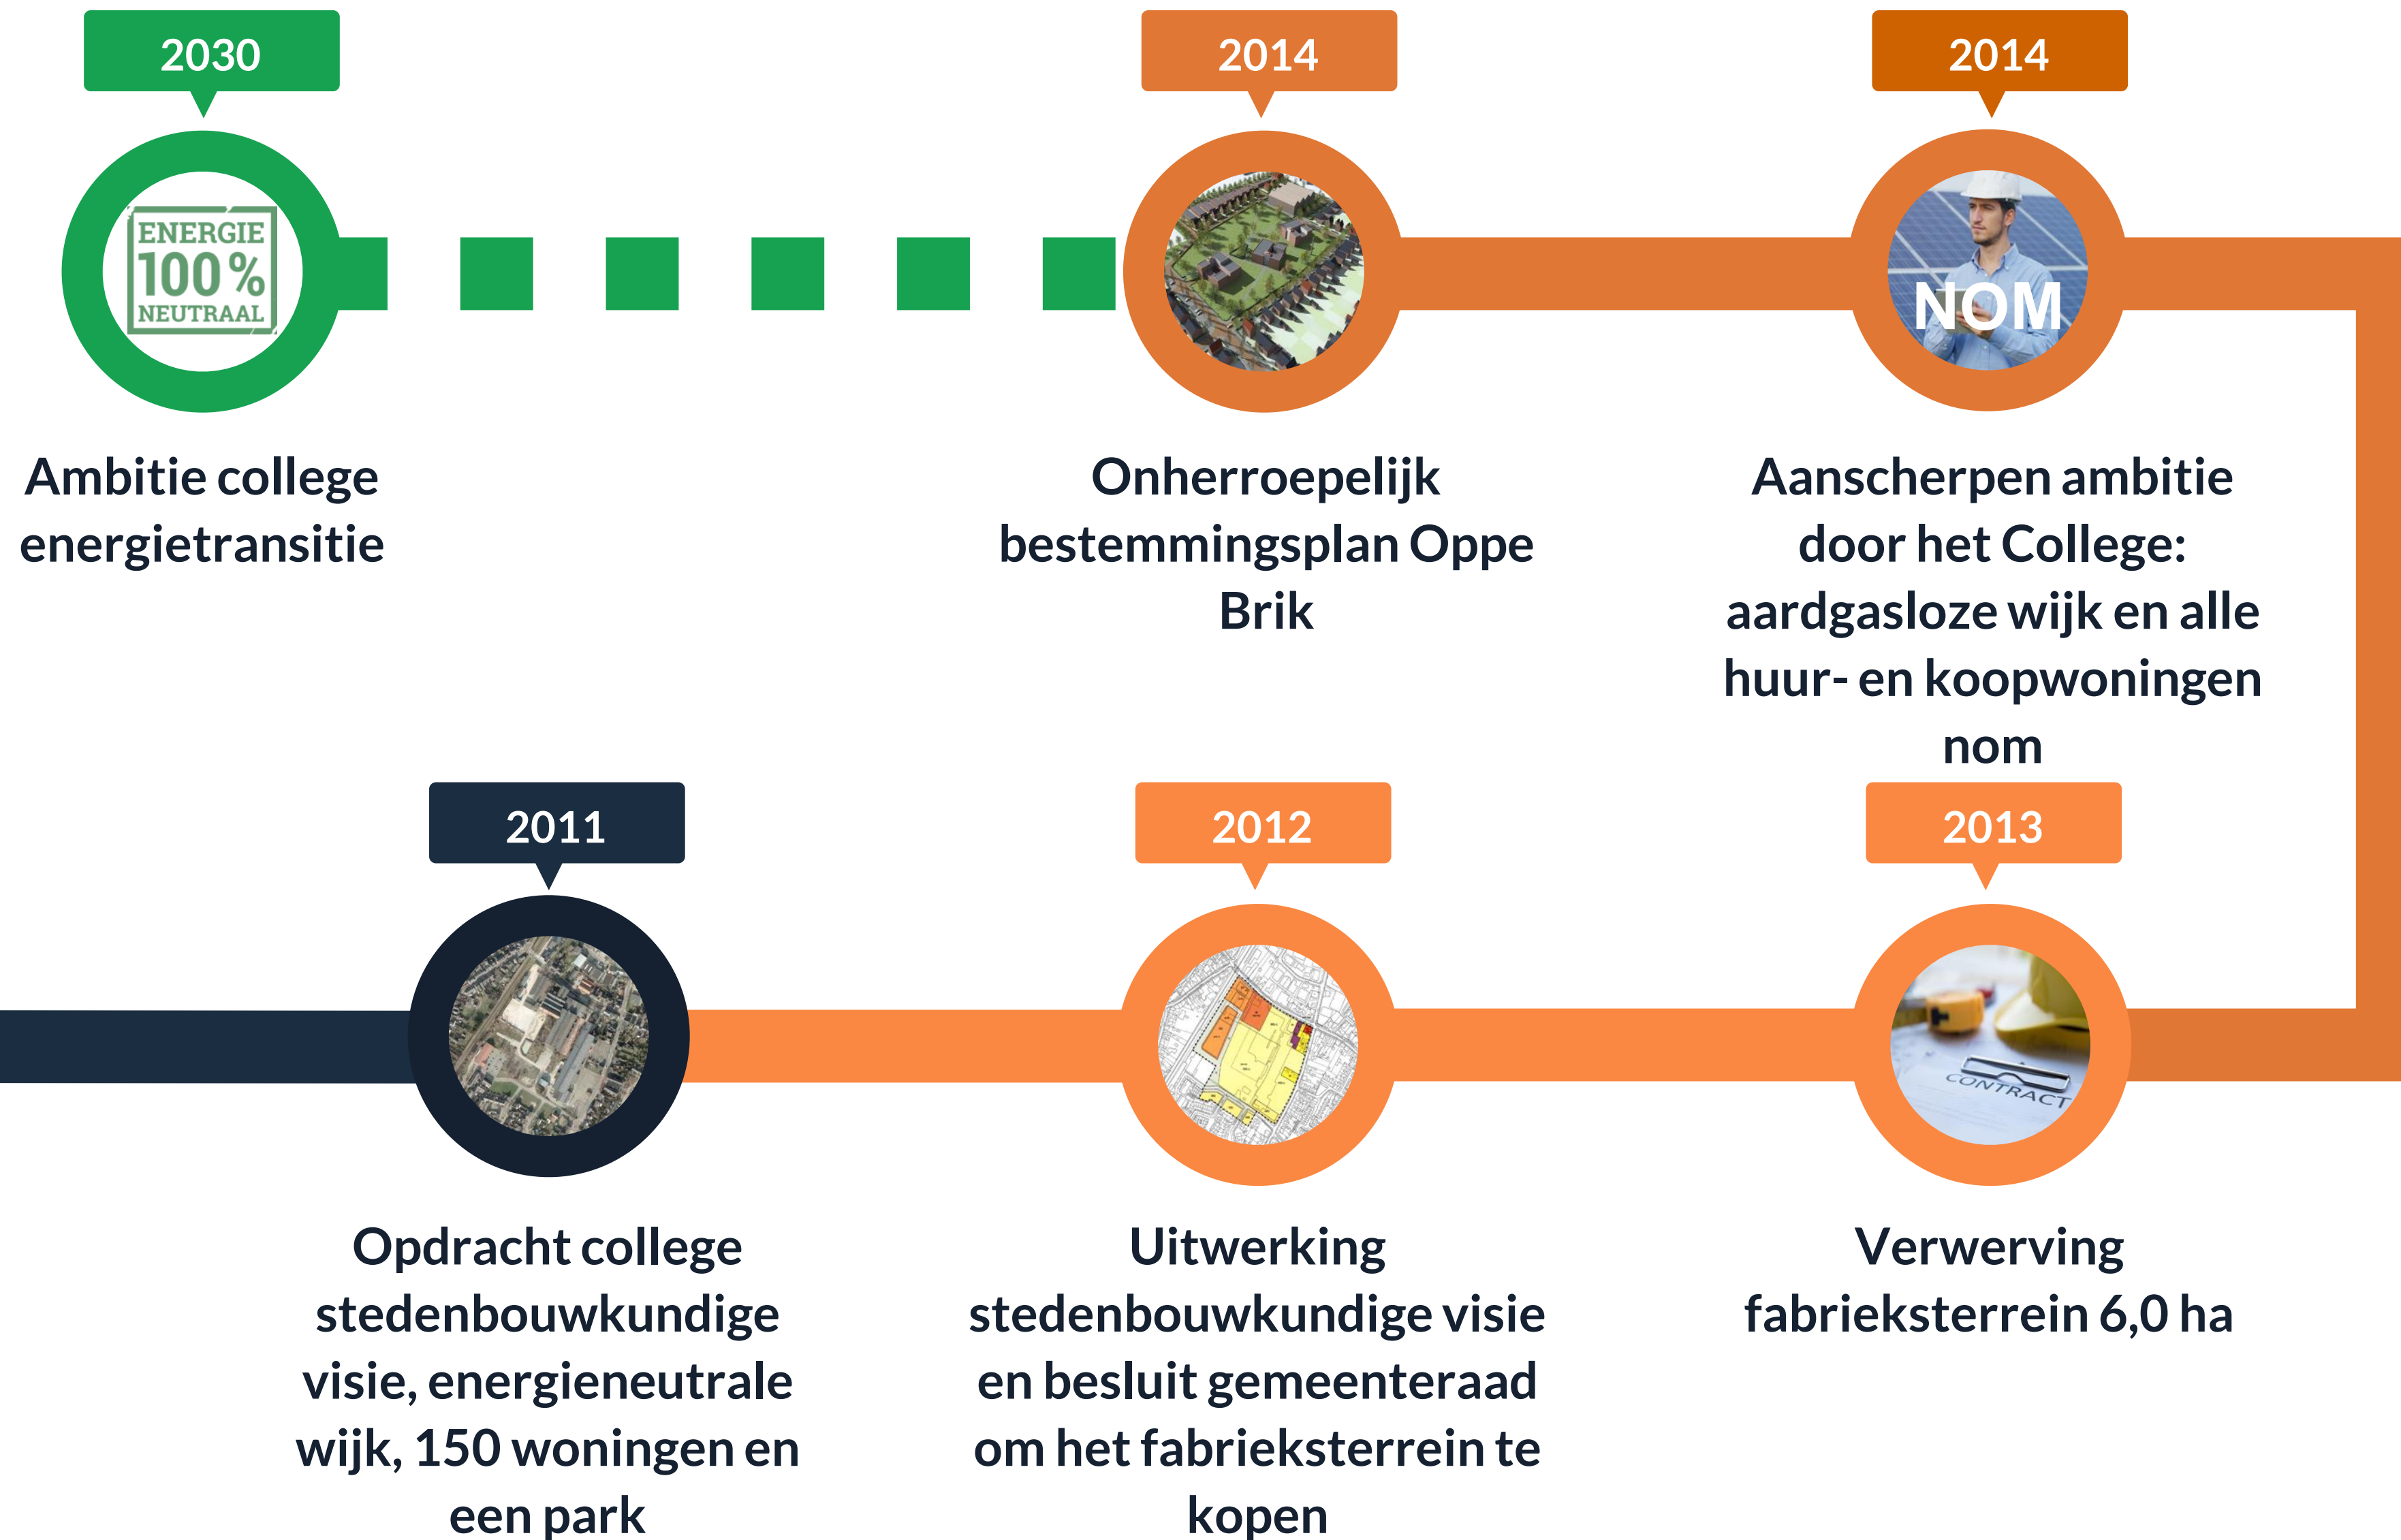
2030

ENERGIE 100% NEUTRAAL

Ambitie college energietransitie

2014

Onherroepelijk bestemmingsplan Oppe Brik

2014

NOM

Aanscherpen ambitie door het College: aardgasloze wijk en alle huur- en koopwoningen nom

2011

Opdracht college stedenbouwkundige visie, energieneutrale wijk, 150 woningen en een park

2012

Uitwerking stedenbouwkundige visie en besluit gemeenteraad om het fabrieksterrein te kopen

2013

CONTRACT

Verwerving fabrieksterrein 6,0 ha